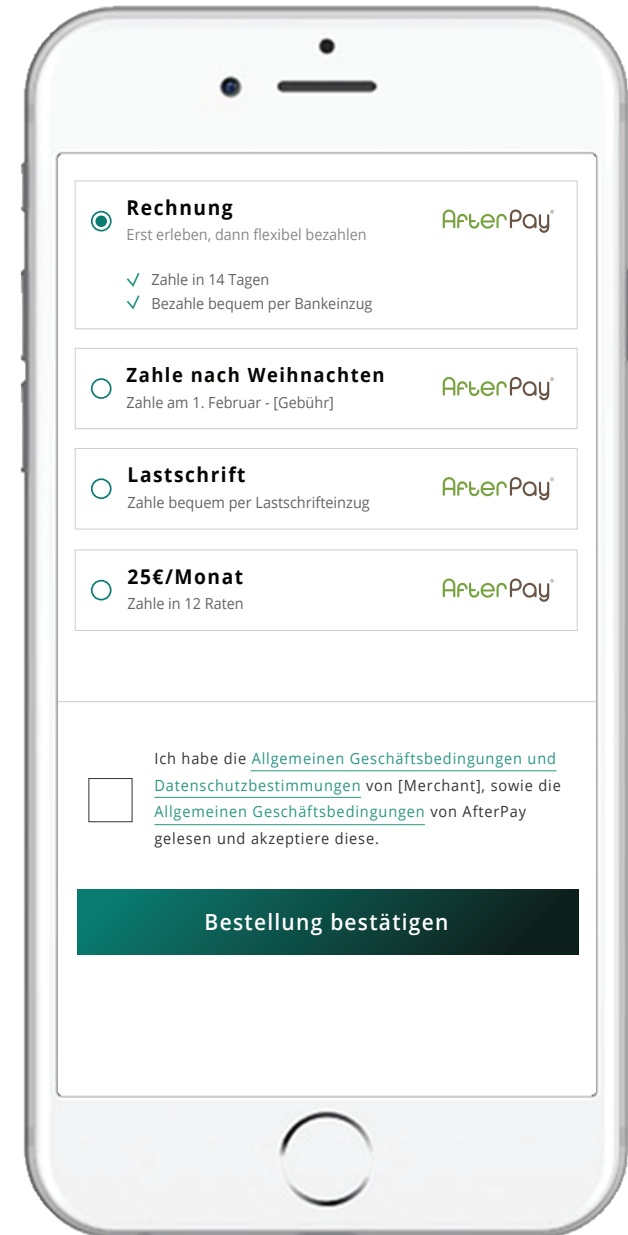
Rechnung
Erst erleben, dann flexibel bezahlen
AfterPay

✓ Zahle in 14 Tagen
✓ Bezahle bequem per Bankeinzug

Zahle nach Weihnachten
Zahle am 1. Februar - [Gebühr]
AfterPay

Lastschrift
Zahle bequem per Lastschrifteinzug
AfterPay

25€/Monat
Zahle in 12 Raten
AfterPay

Ich habe die Allgemeinen Geschäftsbedingungen und Datenschutzbestimmungen von [Merchant], sowie die Allgemeinen Geschäftsbedingungen von AfterPay gelesen und akzeptiere diese.

Bestellung bestätigen